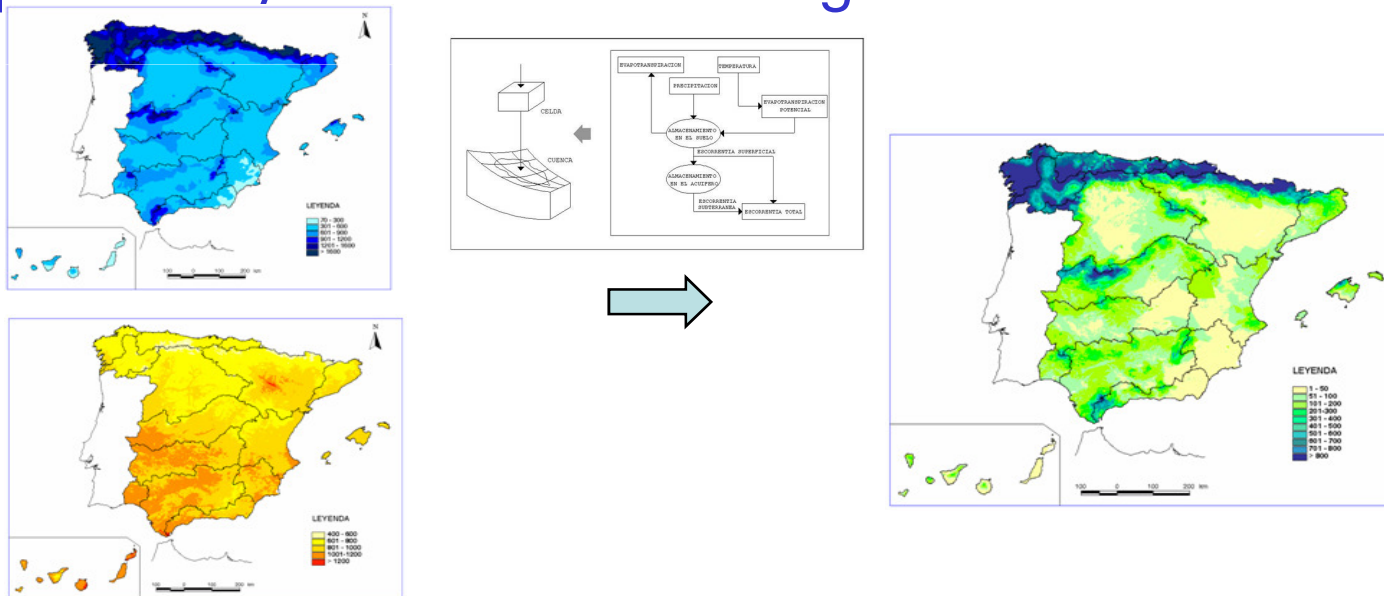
N

LEYENDA
70 - 300
301 - 600
601 - 900
901 - 1200
1201 - 1500
> 1500

100 0 100 200 km

N

LEYENDA
430 - 600
601 - 800
801 - 1000
1001 - 1200
> 1200

100 0 100 200 km

CELDA

CUENCA

EVAPOTRANSPIRACION

TEMPERATURA

PRECIPITACION

EVAPOTRANSPIRACION POTENCIAL

ALMACENAMIENTO EN EL SUELO

ESCORRENTIA SUPERFICIAL

ALMACENAMIENTO EN EL ACUIFERO

ESCORRENTIA SUBTERRANEA

ESCORRENTIA TOTAL

LEYENDA
1 - 50
51 - 100
101 - 200
201-300
301 - 400
401 - 500
501 - 600
601 - 700
701 - 800
> 800

100 0 100 200 km